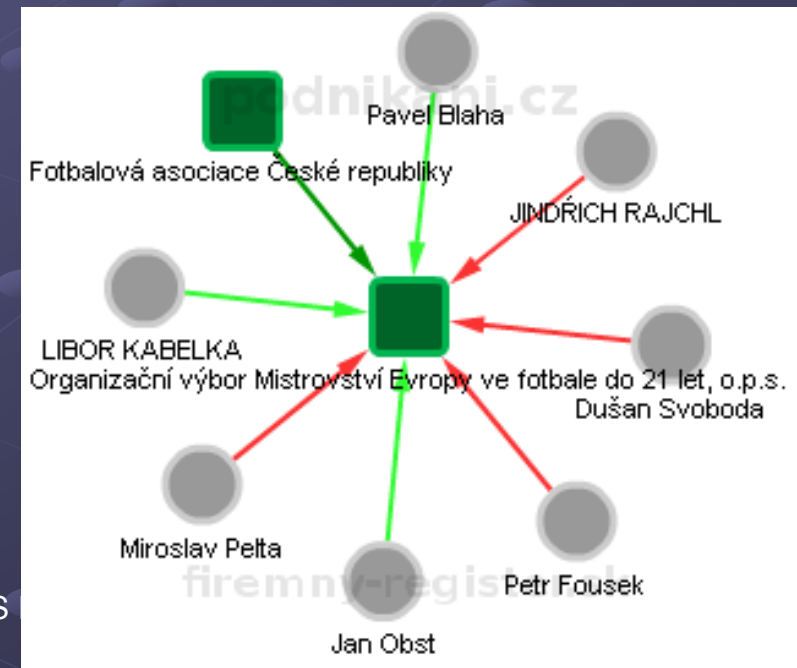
podnikani.cz

Pavel Blaha

Fotbalová asociace České republiky

JINDŘICH RAJCHL

LIBOR KABELKA

Organizační výbor Mistrovství Evropy ve fotbale do 21 let, o.p.s.

Dušan Svoboda

Miroslav Pelta

firemny-register

Petr Fousek

Jan Obst

S